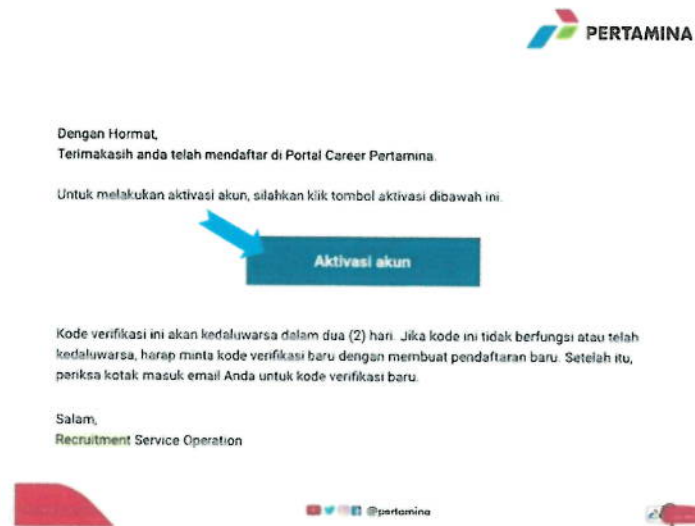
PERTAMINA

Dengan Hormat,
Terimakasih anda telah mendaftar di Portal Career Pertamina.

Untuk melakukan aktivasi akun, silahkan klik tombol aktivasi dibawah ini.

Aktivasi akun

Kode verifikasi ini akan kedaluwarsa dalam dua (2) hari. Jika kode ini tidak berfungsi atau telah kedaluwarsa, harap minta kode verifikasi baru dengan membuat pendaftaran baru. Setelah itu, periksa kotak masuk email Anda untuk kode verifikasi baru.

Salam,
Recruitment Service Operation

@pertamina